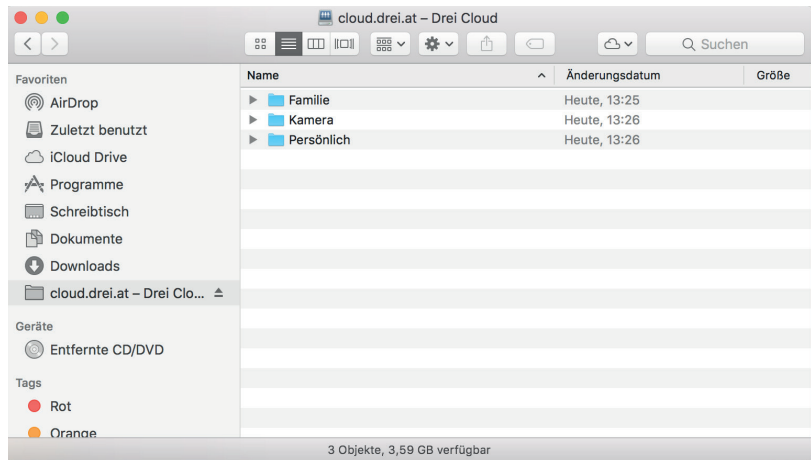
cloud.drei.at – Drei Cloud

Suchen

Favoriten
AirDrop
Zuletzt benutzt
iCloud Drive
Programme
Schreibtisch
Dokumente
Downloads
cloud.drei.at – Drei Clo...

Geräte
Entfernte CD/DVD

Tags
Rot
Orange

| Name | Änderungsdatum | Größe |
|---|---|---|
| Familie | Heute, 13:25 | |
| Kamera | Heute, 13:26 | |
| Persönlich | Heute, 13:26 | |

3 Objekte, 3,59 GB verfügbar